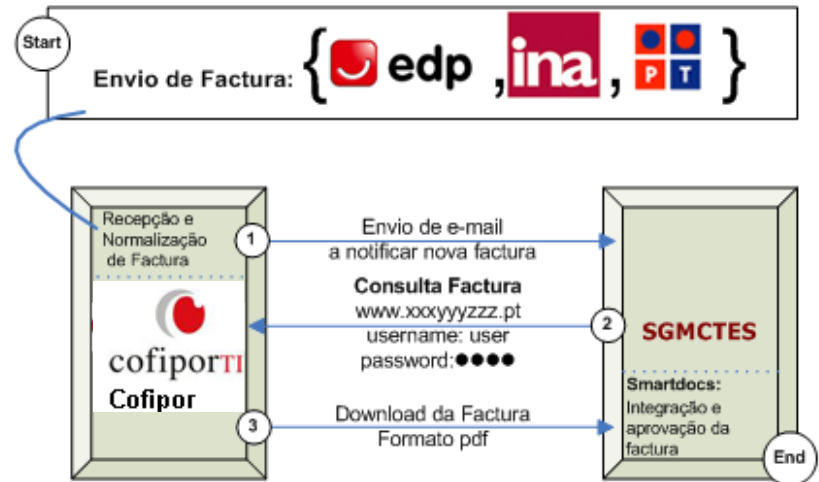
Start

Envio de Factura: { edp , ina , P T }

Recepção e Normalização de Factura

cofiporTI

Cofipor

1 Envio de e-mail a notificar nova factura

Consulta Factura
www.xxxyyyzzz.pt
username: user
password:●●●●
2

3 Download da Factura
Formato pdf

SGMCTES

Smartdocs:
Integração e aprovação da factura

End